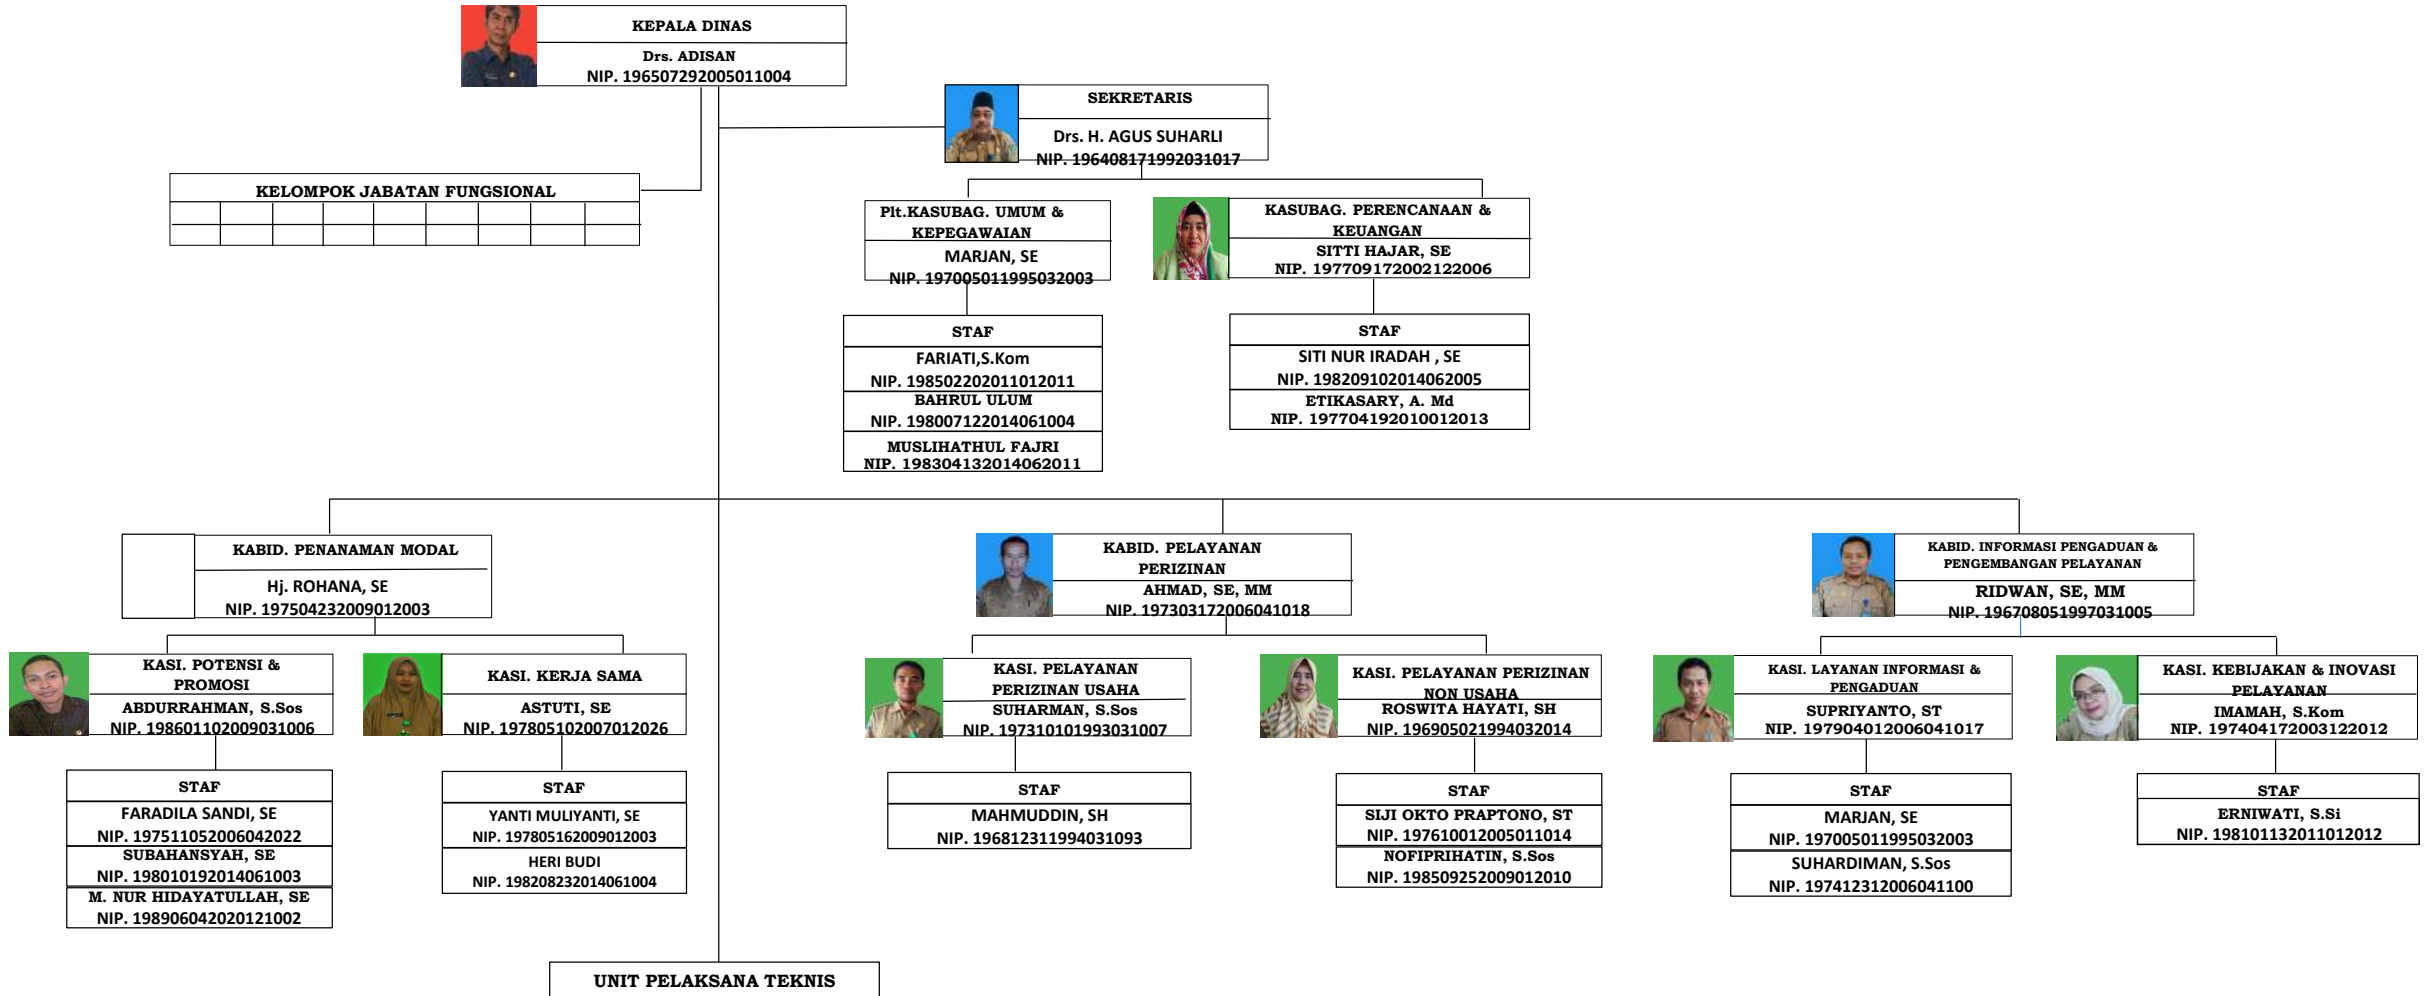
KEPALA DINAS
Drs. ADISAN
NIP. 196507292005011004

SEKRETARIS
Drs. H. AGUS SUHARLI
NIP. 196408171992031017

KELOMPOK JABATAN FUNGSIONAL

Plt.KASUBAG. UMUM & KEPEGAWAIAN
MARJAN, SE
NIP. 197005011995032003

KASUBAG. PERENCANAAN & KEUANGAN
SITTI HAJAR, SE
NIP. 197709172002122006

STAF
FARIATI,S.Kom
NIP. 198502202011012011
BAHRUL ULUM
NIP. 198007122014061004
MUSLIHATHUL FAJRI
NIP. 198304132014062011

STAF
SITI NUR IRADAH , SE
NIP. 198209102014062005
ETIKASARY, A. Md
NIP. 197704192010012013

KABID. PENANAMAN MODAL
Hj. ROHANA, SE
NIP. 197504232009012003

KABID. PELAYANAN PERIZINAN
AHMAD, SE, MM
NIP. 197303172006041018

KABID. INFORMASI PENGADUAN & PENGEMBANGAN PELAYANAN
RIDWAN, SE, MM
NIP. 196708051997031005

KASI. POTENSI & PROMOSI
ABDURRAHMAN, S.Sos
NIP. 198601102009031006

KASI. KERJA SAMA
ASTUTI, SE
NIP. 197805102007012026

KASI. PELAYANAN PERIZINAN USAHA
SUHARMAN, S.Sos
NIP. 197310101993031007

KASI. PELAYANAN PERIZINAN NON USAHA
ROSWITA HAYATI, SH
NIP. 196905021994032014

KASI. LAYANAN INFORMASI & PENGADUAN
SUPRIYANTO, ST
NIP. 197904012006041017

KASI. KEBIJAKAN & INOVASI PELAYANAN
IMAMAH, S.Kom
NIP. 197404172003122012

STAF
FARADILA SANDI, SE
NIP. 197511052006042022
SUBAHANSYAH, SE
NIP. 198010192014061003
M. NUR HIDAYATULLAH, SE
NIP. 198906042020121002

STAF
YANTI MULIYANTI, SE
NIP. 197805162009012003
HERI BUDI
NIP. 198208232014061004

STAF
MAHMUDDIN, SH
NIP. 196812311994031093

STAF
SIJI OKTO PRAPTONO, ST
NIP. 197610012005011014
NOFIPRIHATIN, S.Sos
NIP. 198509252009012010

STAF
MARJAN, SE
NIP. 197005011995032003
SUHARDIMAN, S.Sos
NIP. 197412312006041100

STAF
ERNIWATI, S.Si
NIP. 198101132011012012

UNIT PELAKSANA TEKNIS